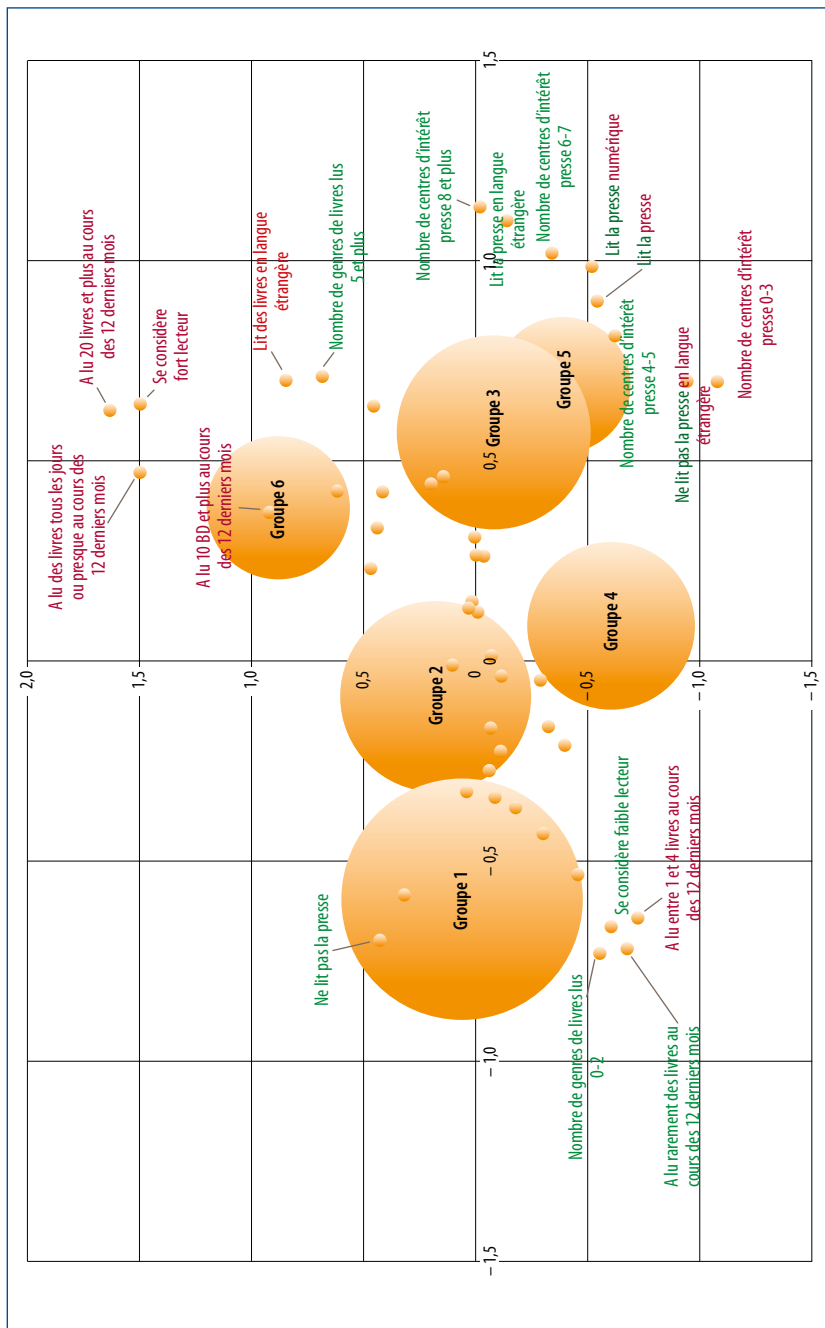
2,0
1,5
1,0
0,5
0
−0,5
−1,0
−1,5

1,5
1,0
0,5
0
−0,5
−1,0
−1,5

A lu 20 livres et plus au cours des 12 derniers mois
Se considère fort lecteur
A lu des livres tous les jours ou presque au cours des 12 derniers mois
Lit des livres en langue étrangère
Nombre de genres de livres lus 5 et plus
A lu 10 BD et plus au cours des 12 derniers mois
Nombre de centres d'intérêt presse 8 et plus
Lit la presse en langue étrangère
Nombre de centres d'intérêt presse 6-7
Lit la presse numérique
Lit la presse
Nombre de centres d'intérêt presse 4-5
Nombre de centres d'intérêt presse 0-3
Ne lit pas la presse en langue étrangère
Groupe 6
Groupe 3
Groupe 5
Groupe 2
Groupe 4
Groupe 1
Ne lit pas la presse
Se considère faible lecteur
A lu entre 1 et 4 livres au cours des 12 derniers mois
Nombre de genres de livres lus 0-2
A lu rarement des livres au cours des 12 derniers mois